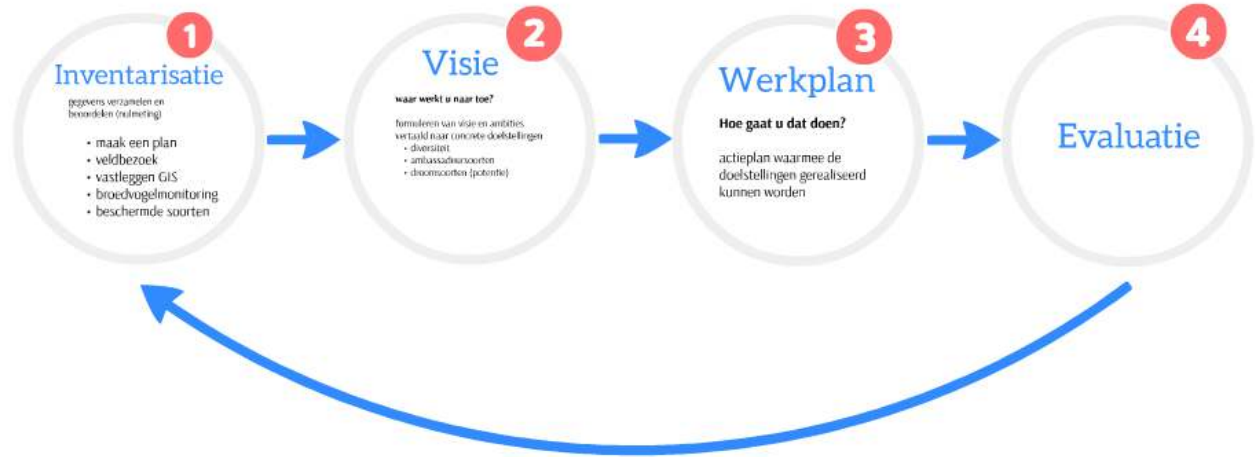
1

Inventarisatie

gegevens verzamelen en beoordelen (nulmeting)

- maak een plan
- veldbezoek
- vastleggen GIS
- broedvogelmonitoring
- beschermde soorten

2

Visie

waar werkt u naar toe?

formuleren van visie en ambities vertaald naar concrete doelstellingen

- diversiteit
- ambassadeursoorten
- droomsoorten (potentie)

3

Werkplan

Hoe gaat u dat doen?

actieplan waarmee de doelstellingen gerealiseerd kunnen worden

4

Evaluatie